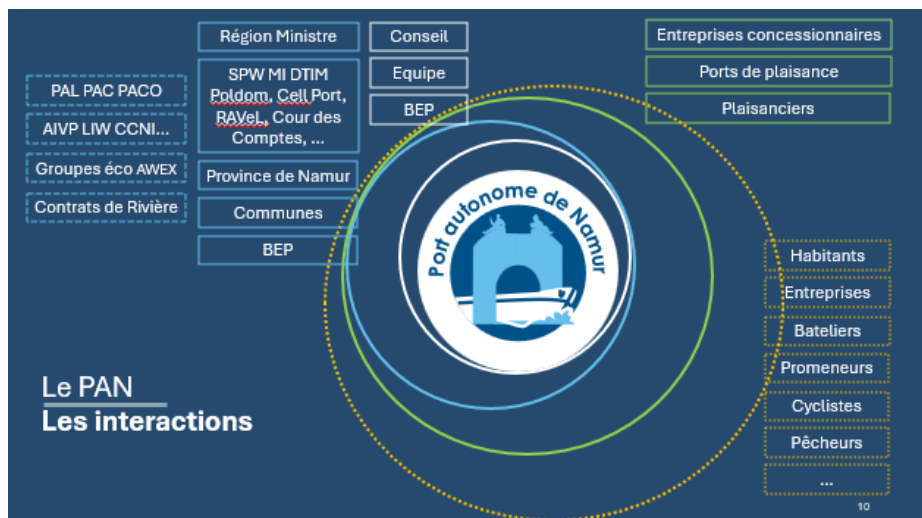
PAL PAC PACO

AIVP LIW CCNI...

Groupes éco AWEX

Contrats de Rivière

Région Ministre

SPW MI DTIM Poldom, Cell Port, RAVeL, Cour des Comptes, ...

Province de Namur

Communes

BEP

Conseil

Equipe

BEP

Entreprises concessionnaires

Ports de plaisance

Plaisanciers

Port autonome de Namur

Habitants

Entreprises

Bateliers

Promeneurs

Cyclistes

Pêcheurs

...

Le PAN
Les interactions

10